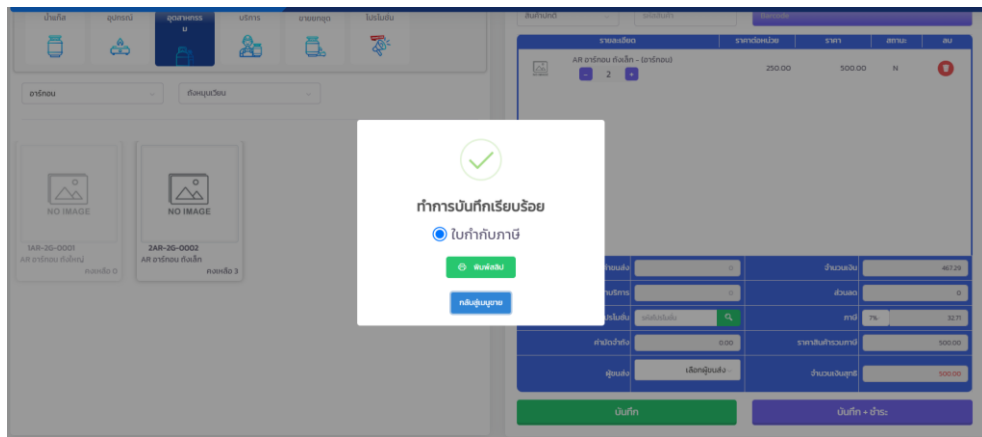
น้ำมันกี่ อุปกรณ์ อุตสาหกรรม บริการ ขายยกชุด โปรโมชั่น

อาร์กอน
ถังหมุนเวียน

NO IMAGE
1AR-2G-0001
AR อาร์กอน ถังใหญ่
คงเหลือ 0

NO IMAGE
2AR-2G-0002
AR อาร์กอน ถังเล็ก
คงเหลือ 3

| รายละเอียด | ราคาต่อหน่วย | ราคา | สถานะ | ลบ |
|---|---|---|---|---|
| AR อาร์กอน ถังเล็ก - (อาร์กอน) - 2 + | 250.00 | 500.00 | N | |

ทำการบันทึกเรียบร้อย
ใบกำกับภาษี
พิมพ์สลิป
กลับสู่เมนูขาย

จำนวนเงิน 467.29
ส่วนลด 0
ภาษี 7% 32.71
ค่ามัดจำถัง 0.00
ราคาสินค้ารวมภาษี 500.00
ผู้ขนส่ง เลือกผู้ขนส่ง
จำนวนเงินสุทธิ 500.00

บันทึก
บันทึก + ชำระ